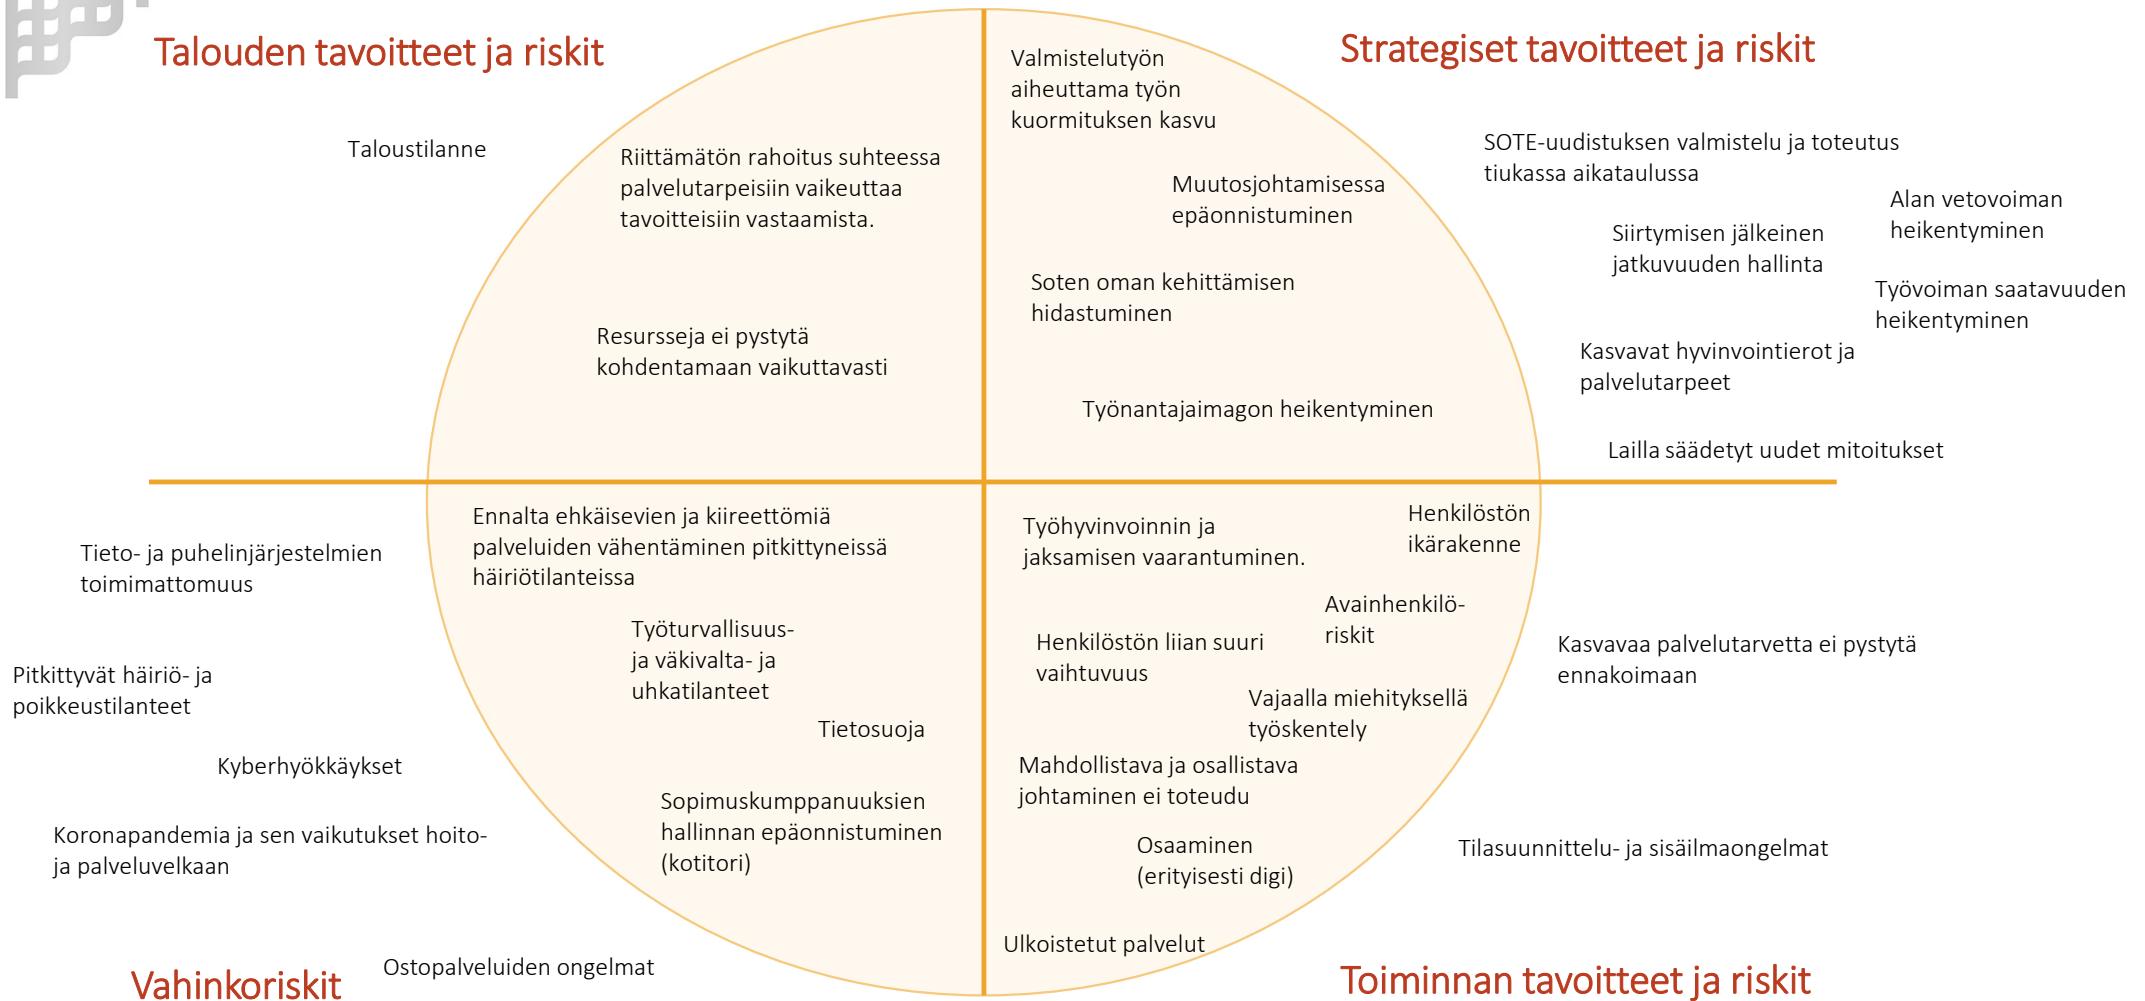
Talouden tavoitteet ja riskit

Strategiset tavoitteet ja riskit

Taloustilanne

Riittämätön rahoitus suhteessa palvelutarpeisiin vaikeuttaa tavoitteisiin vastaamista.

Resursseja ei pystytä kohdentamaan vaikuttavasti

Valmistelutyön aiheuttama työn kuormituksen kasvu

Muutosjohtamisessa epäonnistuminen

Soten oman kehittämisen hidastuminen

Työnantajaimagon heikentyminen

SOTE-uudistuksen valmistelu ja toteutus tiukassa aikataulussa

Alan vetovoiman heikentyminen

Siirtymisen jälkeinen jatkuvuuden hallinta

Työvoiman saatavuuden heikentyminen

Kasvavat hyvinvointierot ja palvelutarpeet

Lailla säädetyt uudet mitoitukset

Tieto- ja puhelinjärjestelmien toimimattomuus

Ennalta ehkäisevien ja kiireettömiä palveluiden vähentäminen pitkittyneissä häiriötilanteissa

Työturvallisuus- ja väkivalta- ja uhkatilanteet

Tietosuoja

Sopimuskumppanuuksien hallinnan epäonnistuminen (kotitori)

Pitkittyvät häiriö- ja poikkeustilanteet

Kyberhyökkäykset

Koronapandemia ja sen vaikutukset hoito- ja palveluvelkaan

Ostopalveluiden ongelmat

Vahinkoriskit

Työhyvinvoinnin ja jaksamisen vaarantuminen.

Henkilöstön ikärakenne

Avainhenkilö-riskit

Henkilöstön liian suuri vaihtuvuus

Vajaalla miehityksellä työskentely

Mahdollistava ja osallistava johtaminen ei toteudu

Osaaminen (erityisesti digi)

Ulkoistetut palvelut

Kasvavaa palvelutarvetta ei pystytä ennakoimaan

Tilasuunnittelu- ja sisäilmaongelmat

Toiminnan tavoitteet ja riskit